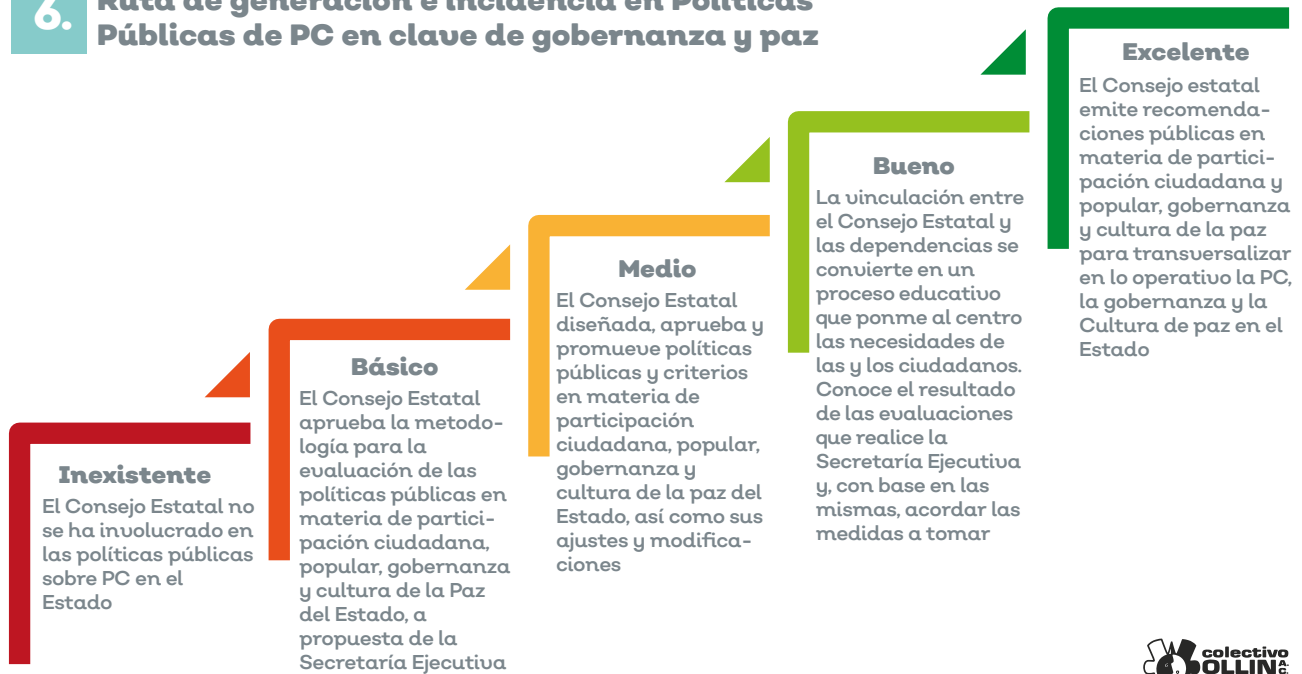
6. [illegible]
Públicas de PC en clave de gobernanza y paz

Inexistente
El Consejo Estatal no se ha involucrado en las políticas públicas sobre PC en el Estado

Básico
El Consejo Estatal aprueba la metodología para la evaluación de las políticas públicas en materia de participación ciudadana, popular, gobernanza y cultura de la Paz del Estado, a propuesta de la Secretaría Ejecutiva

Medio
El Consejo Estatal diseñada, aprueba y promueve políticas públicas y criterios en materia de participación ciudadana, popular, gobernanza y cultura de la paz del Estado, así como sus ajustes y modificaciones

Bueno
La vinculación entre el Consejo Estatal y las dependencias se convierte en un proceso educativo que ponme al centro las necesidades de las y los ciudadanos. Conoce el resultado de las evaluaciones que realice la Secretaría Ejecutiva y, con base en las mismas, acordar las medidas a tomar

Excelente
El Consejo estatal emite recomendaciones públicas en materia de participación ciudadana y popular, gobernanza y cultura de la paz para transversalizar en lo operativo la PC, la gobernanza y la Cultura de paz en el Estado

colectivo OLLIN A.C.